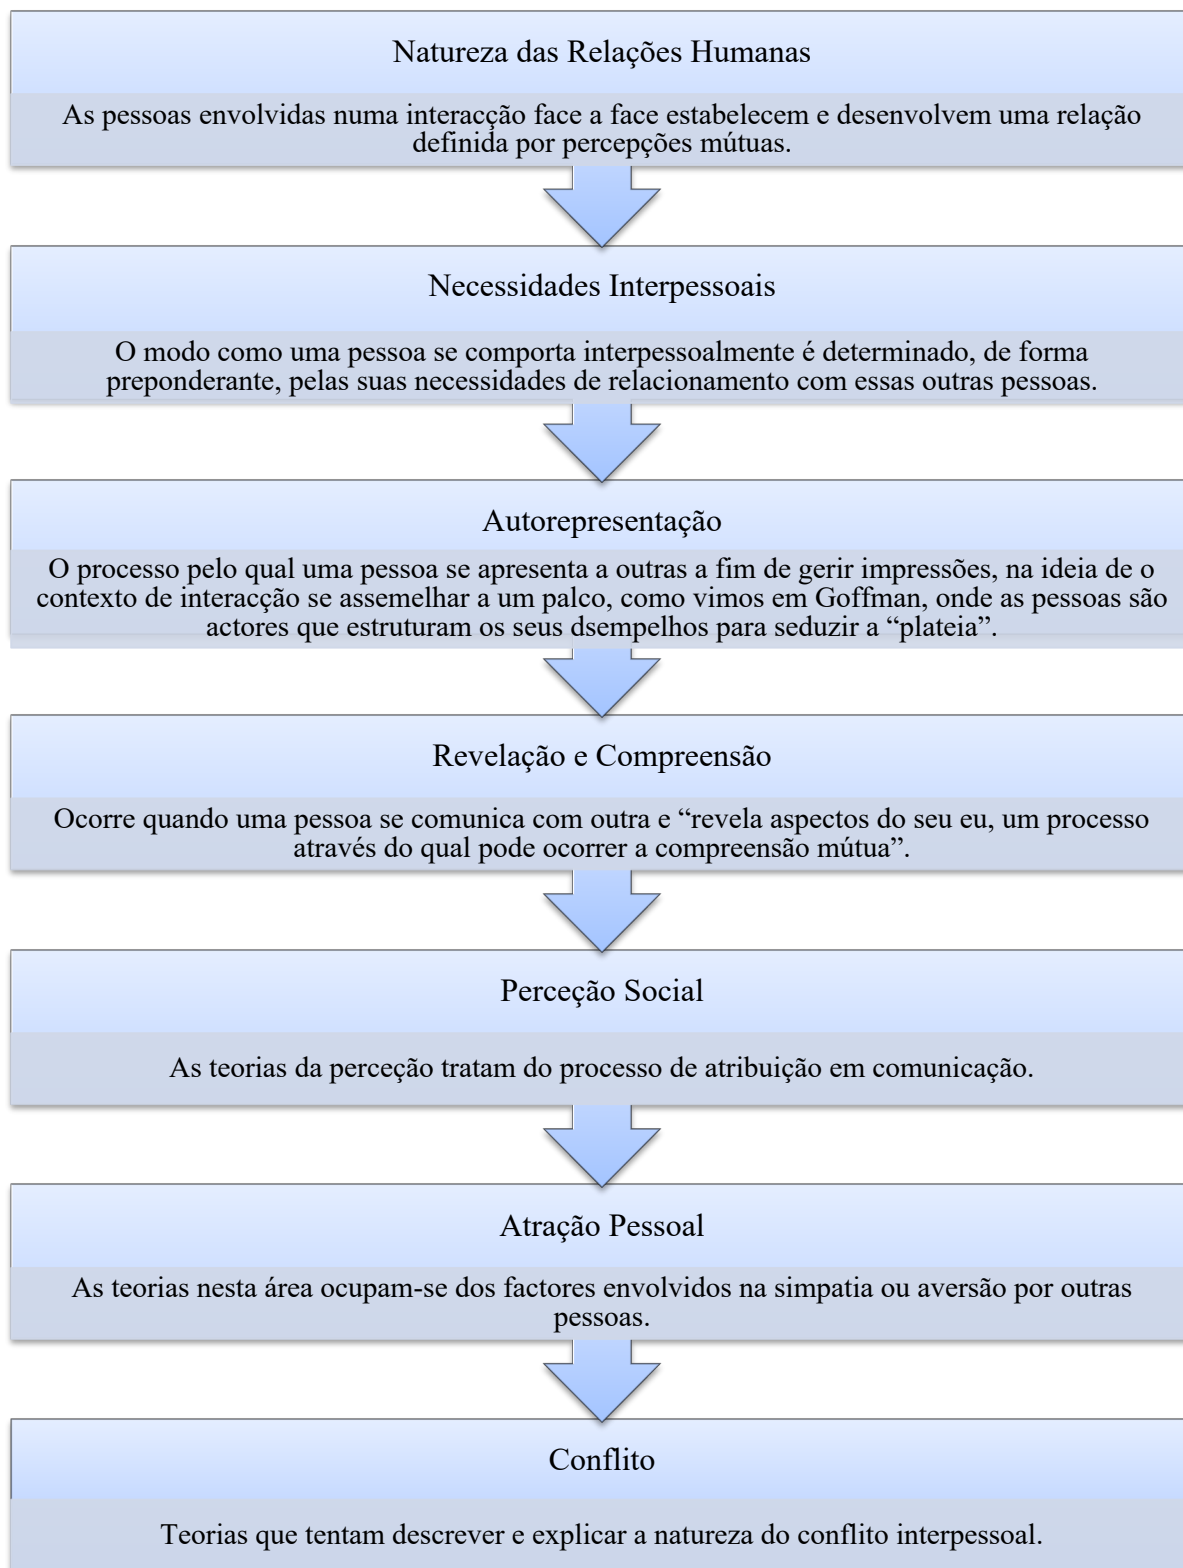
Natureza das Relações Humanas

As pessoas envolvidas numa interacção face a face estabelecem e desenvolvem uma relação definida por percepções mútuas.

Necessidades Interpessoais

O modo como uma pessoa se comporta interpessoalmente é determinado, de forma preponderante, pelas suas necessidades de relacionamento com essas outras pessoas.

Autorepresentação

O processo pelo qual uma pessoa se apresenta a outras a fim de gerir impressões, na ideia de o contexto de interacção se assemelhar a um palco, como vimos em Goffman, onde as pessoas são actores que estruturam os seus dsempelhos para seduzir a “plateia”.

Revelação e Compreensão

Ocorre quando uma pessoa se comunica com outra e “revela aspectos do seu eu, um processo através do qual pode ocorrer a compreensão mútua”.

Perceção Social

As teorias da perceção tratam do processo de atribuição em comunicação.

Atração Pessoal

As teorias nesta área ocupam-se dos factores envolvidos na simpatia ou aversão por outras pessoas.

Conflito

Teorias que tentam descrever e explicar a natureza do conflito interpessoal.